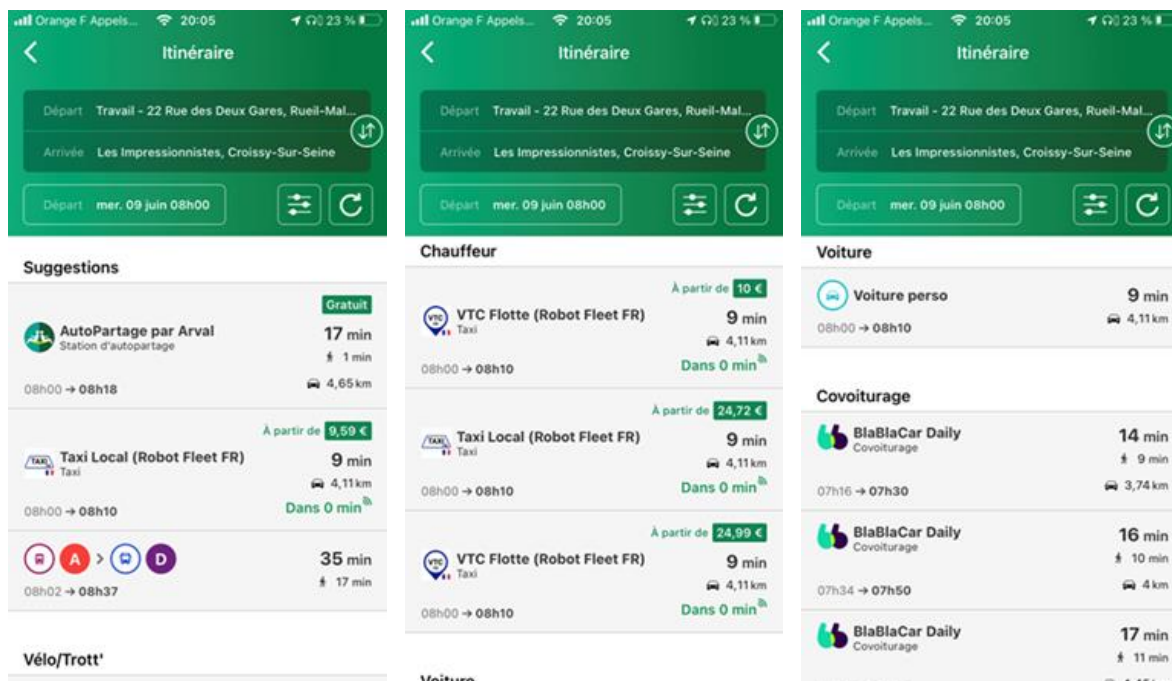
Orange F Appels... 20:05 23 %

Itinéraire

Départ Travail - 22 Rue des Deux Gares, Rueil-Mal...

Arrivée Les Impressionnistes, Croissy-Sur-Seine

Départ mer. 09 juin 08h00

Suggestions

Gratuit

AutoPartage par Arval
Station d'autopartage
17 min
1 min
08h00 → 08h18
4,65 km

À partir de 9,59 €

Taxi Local (Robot Fleet FR)
Taxi
9 min
4,11 km
08h00 → 08h10
Dans 0 min

A D
35 min
17 min
08h02 → 08h37

Vélo/Trott'

Orange F Appels... 20:05 23 %

Itinéraire

Départ Travail - 22 Rue des Deux Gares, Rueil-Mal...

Arrivée Les Impressionnistes, Croissy-Sur-Seine

Départ mer. 09 juin 08h00

Chauffeur

À partir de 10 €

VTC Flotte (Robot Fleet FR)
Taxi
9 min
4,11 km
08h00 → 08h10
Dans 0 min

À partir de 24,72 €

Taxi Local (Robot Fleet FR)
Taxi
9 min
4,11 km
08h00 → 08h10
Dans 0 min

À partir de 24,99 €

VTC Flotte (Robot Fleet FR)
Taxi
9 min
4,11 km
08h00 → 08h10
Dans 0 min

Voiture

Orange F Appels... 20:05 23 %

Itinéraire

Départ Travail - 22 Rue des Deux Gares, Rueil-Mal...

Arrivée Les Impressionnistes, Croissy-Sur-Seine

Départ mer. 09 juin 08h00

Voiture

Voiture perso
9 min
4,11 km
08h00 → 08h10

Covoiturage

BlaBlaCar Daily
Covoiturage
14 min
9 min
07h16 → 07h30
3,74 km

BlaBlaCar Daily
Covoiturage
16 min
10 min
07h34 → 07h50
4 km

BlaBlaCar Daily
Covoiturage
17 min
11 min